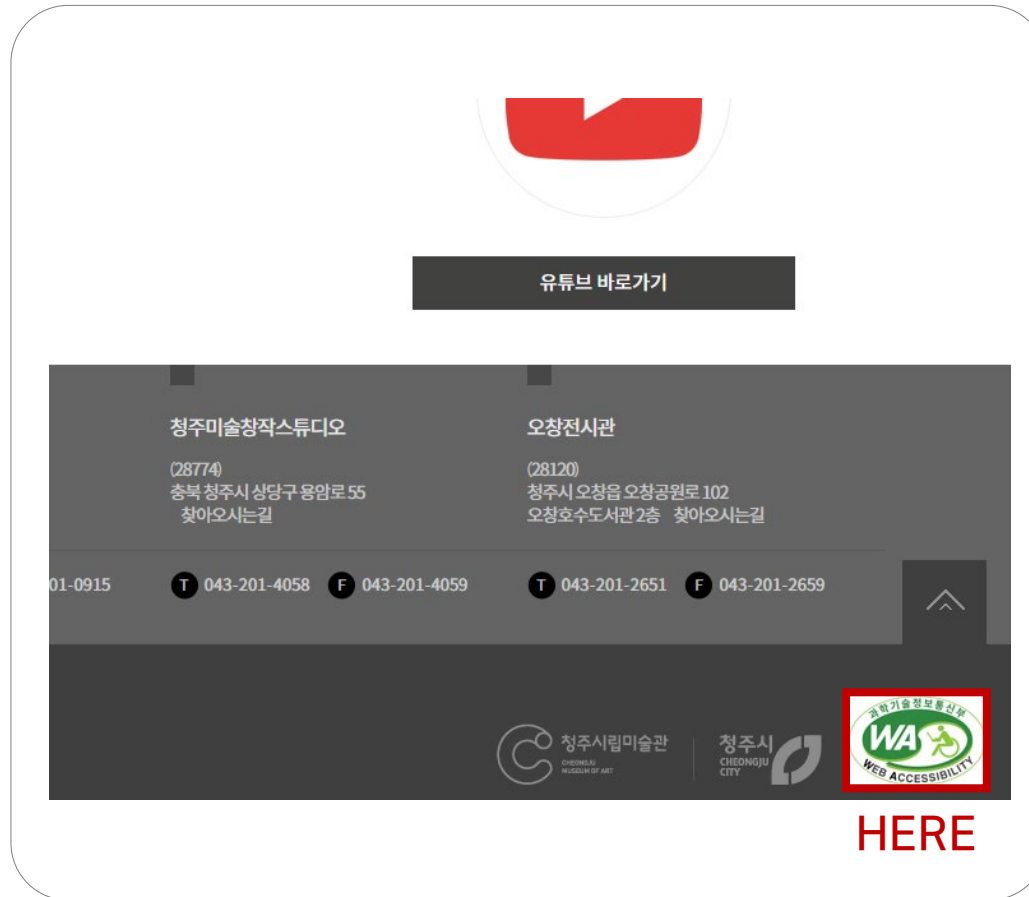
유튜브 바로가기

청주미술창작스튜디오

(28774)
충북 청주시 상당구 용암로 55
찾아오시는길

오창전시관

(28120)
청주시 오창읍 오창공원로 102
오창호수도서관 2층 찾아오시는길

01-0915 T 043-201-4058 F 043-201-4059 T 043-201-2651 F 043-201-2659

청주시립미술관 CHEONGJU MUSEUM OF ART 청주시 CHEONGJU CITY

과학기술정보통신부 WA WEB ACCESSIBILITY

HERE